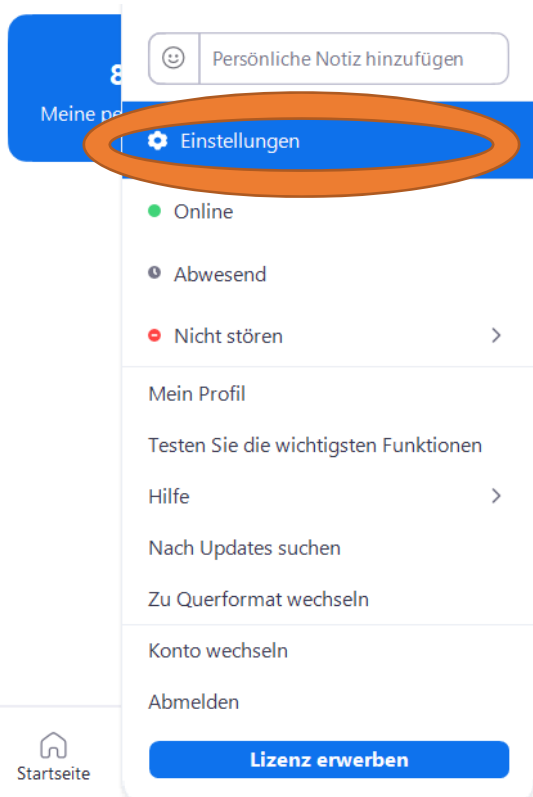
8
Meine pe

Persönliche Notiz hinzufügen

Einstellungen

Online

Abwesend

Nicht stören

Mein Profil

Testen Sie die wichtigsten Funktionen

Hilfe

Nach Updates suchen

Zu Querformat wechseln

Konto wechseln

Abmelden

Startseite

Lizenz erwerben